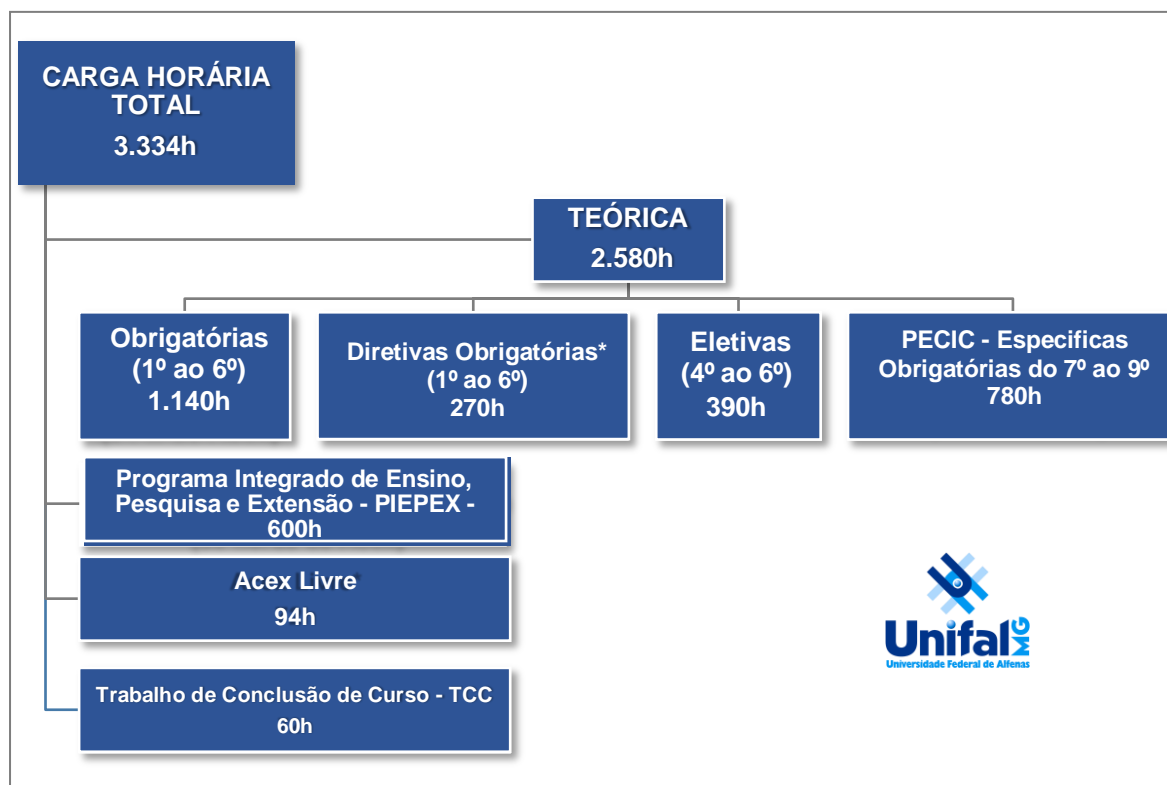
CARGA HORÁRIA TOTAL
3.334h

TEÓRICA
2.580h

Obrigatórias
(1º ao 6º)
1.140h

Diretivas Obrigatórias*
(1º ao 6º)
270h

Eletivas
(4º ao 6º)
390h

PECIC - Especificas
Obrigatórias do 7º ao 9º
780h

Programa Integrado de Ensino, Pesquisa e Extensão - PIEPEX - 600h

Acex Livre
94h

Trabalho de Conclusão de Curso - TCC
60h

Unifal MG
Universidade Federal de Alfenas